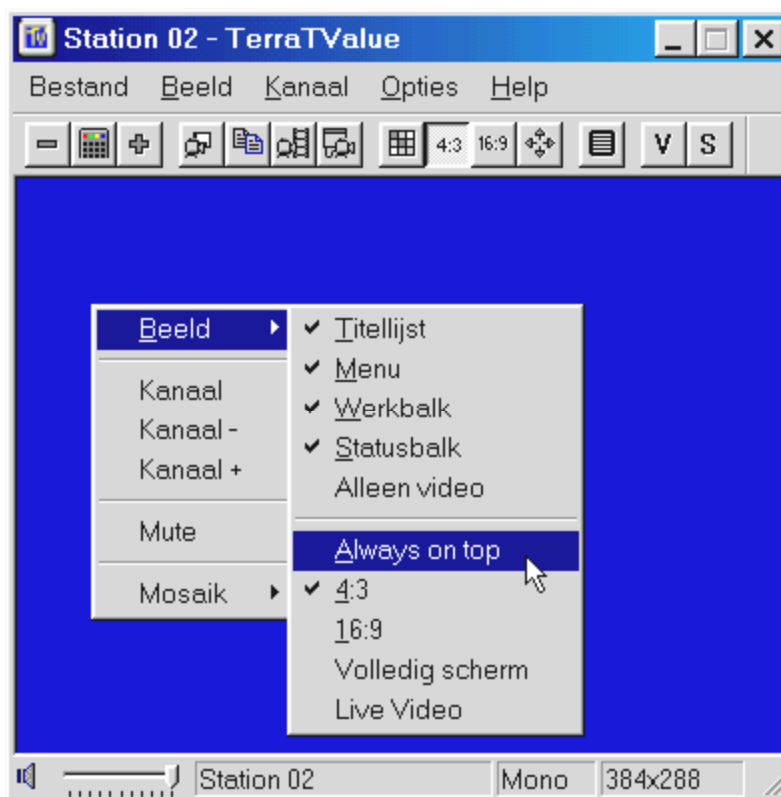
Station 02 - TerraTValue

Bestand Beeld Kanaal Opties Help

4:3 16:9 V S

Beeld
Kanaal
Kanaal -
Kanaal +
Mute
Mosaik

✔ Titellijst
✔ Menu
✔ Werkbalk
✔ Statusbalk
Alleen video
Always on top
✔ 4:3
16:9
Volledig scherm
Live Video

Station 02 | Mono | 384x288